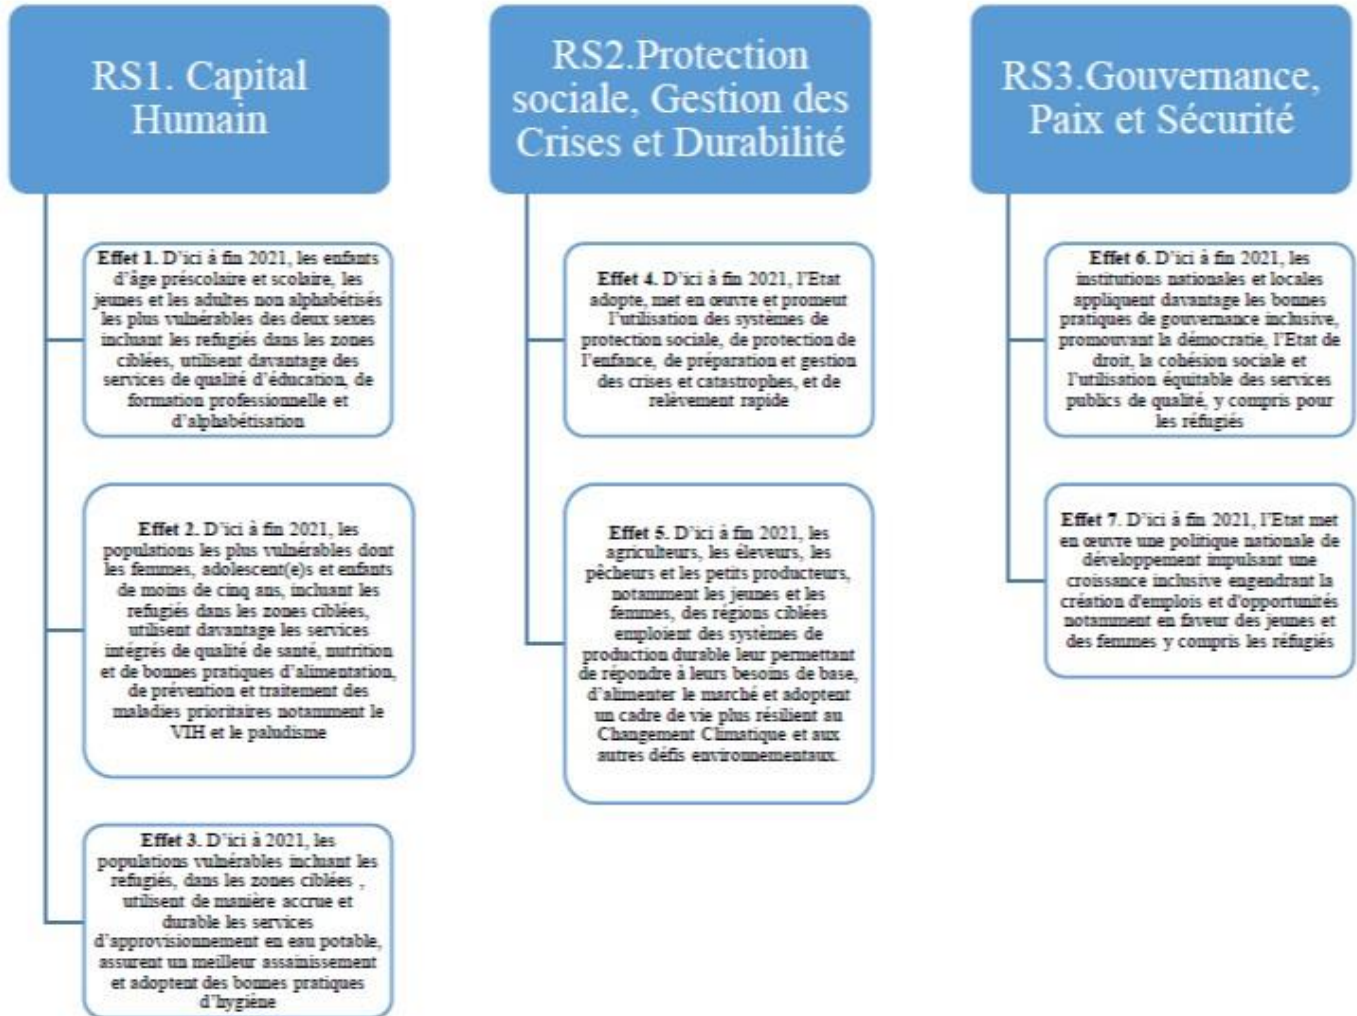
RS1. Capital Humain

**Effet 1.** D'ici à fin 2021, les enfants d'âge préscolaire et scolaire, les jeunes et les adultes non alphabétisés les plus vulnérables des deux sexes incluant les refugiés dans les zones ciblées, utilisent davantage des services de qualité d'éducation, de formation professionnelle et d'alphabétisation

**Effet 2.** D'ici à fin 2021, les populations les plus vulnérables dont les femmes, adolescent(e)s et enfants de moins de cinq ans, incluant les refugiés dans les zones ciblées, utilisent davantage les services intégrés de qualité de santé, nutrition et de bonnes pratiques d'alimentation, de prévention et traitement des maladies prioritaires notamment le VIH et le paludisme

**Effet 3.** D'ici à 2021, les populations vulnérables incluant les refugiés, dans les zones ciblées , utilisent de manière accrue et durable les services d'approvisionnement en eau potable, assurent un meilleur assainissement et adoptent des bonnes pratiques d'hygiène

RS2.Protection sociale, Gestion des Crises et Durabilité

**Effet 4.** D'ici à fin 2021, l'Etat adopte, met en œuvre et promeut l'utilisation des systèmes de protection sociale, de protection de l'enfance, de préparation et gestion des crises et catastrophes, et de relèvement rapide

**Effet 5.** D'ici à fin 2021, les agriculteurs, les éleveurs, les pêcheurs et les petits producteurs, notamment les jeunes et les femmes, des régions ciblées emploient des systèmes de production durable leur permettant de répondre à leurs besoins de base, d'alimenter le marché et adoptent un cadre de vie plus résilient au Changement Climatique et aux autres défis environnementaux.

RS3.Gouvernance, Paix et Sécurité

**Effet 6.** D'ici à fin 2021, les institutions nationales et locales appliquent davantage les bonnes pratiques de gouvernance inclusive, promouvant la démocratie, l'Etat de droit, la cohésion sociale et l'utilisation équitable des services publics de qualité, y compris pour les réfugiés

**Effet 7.** D'ici à fin 2021, l'Etat met en œuvre une politique nationale de développement impulsant une croissance inclusive engendrant la création d'emplois et d'opportunités notamment en faveur des jeunes et des femmes y compris les réfugiés